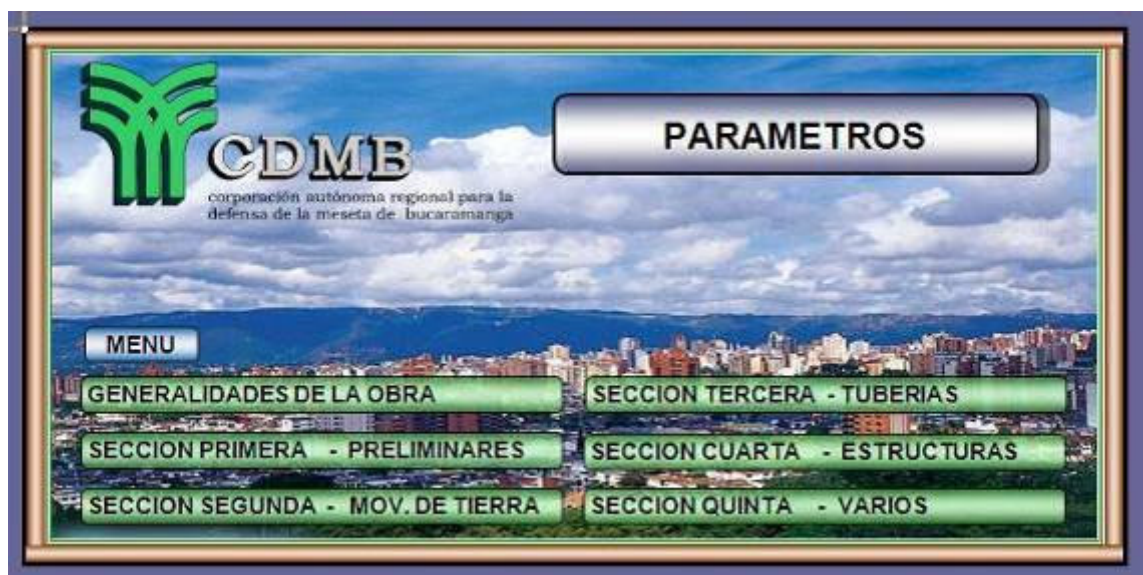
CDMB
corporación autónoma regional para la defensa de la meseta de bucaramanga

PARAMETROS

MENU

GENERALIDADES DE LA OBRA

SECCION PRIMERA - PRELIMINARES

SECCION SEGUNDA - MOV. DE TIERRA

SECCION TERCERA - TUBERIAS

SECCION CUARTA - ESTRUCTURAS

SECCION QUINTA - VARIOS